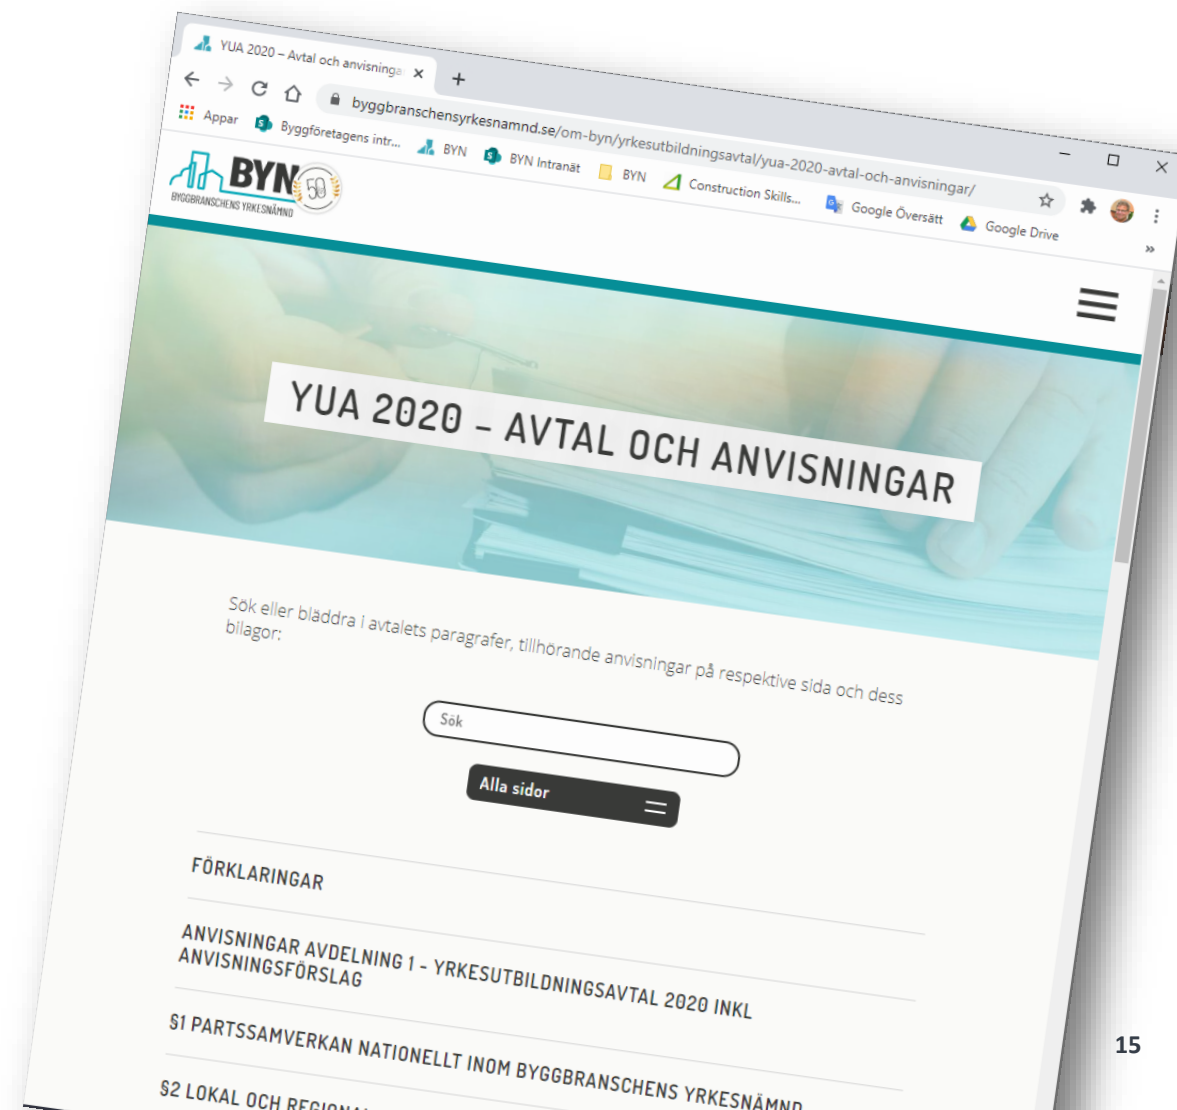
YUA 2020 – Avtal och anvisninga ×

byggbranschensyrkesnamnd.se/om-byn/yrkesutbildningsavtal/yua-2020-avtal-och-anvisningar/

Appar Byggföretagens intr... BYN BYN Intranät BYN Construction Skills... Google Översätt Google Drive

BYN 50
BYGGBRANSCHENS YRKESNÄMND

YUA 2020 – AVTAL OCH ANVISNINGAR

Sök eller bläddra i avtalets paragrafer, tillhörande anvisningar på respektive sida och dess bilagor:

Sök

Alla sidor

FÖRKLARINGAR

ANVISNINGAR AVDELNING 1 - YRKESUTBILDNINGSAVTAL 2020 INKL ANVISNINGSFÖRSLAG

§1 PARTSSAMVERKAN NATIONELLT INOM BYGGBRANSCHENS YRKESNÄMND

§2 LOKAL OCH REGIONAL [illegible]

15